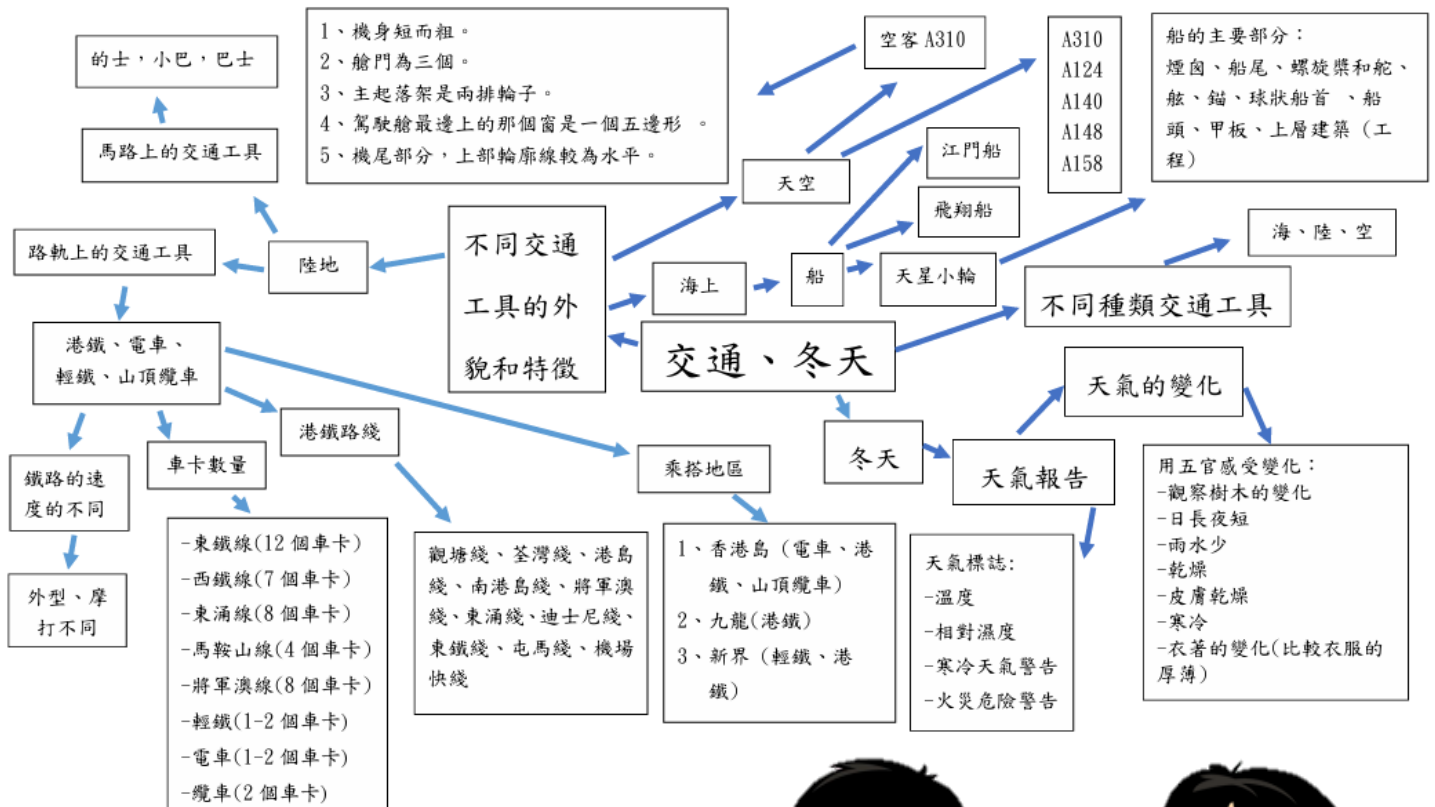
交通、冬天

不同交通工具的外貌和特徵

陸地

馬路上的交通工具

的士，小巴，巴士

路軌上的交通工具

港鐵、電車、輕鐵、山頂纜車

鐵路的速度的不同

外型、摩打不同

車卡數量

-東鐵線(12 個車卡)
-西鐵線(7 個車卡)
-東涌線(8 個車卡)
-馬鞍山線(4 個車卡)
-將軍澳線(8 個車卡)
-輕鐵(1-2 個車卡)
-電車(1-2 個車卡)
-纜車(2 個車卡)

港鐵路綫

觀塘綫、荃灣綫、港島綫、南港島綫、將軍澳綫、東涌綫、迪士尼綫、東鐵綫、屯馬綫、機場快綫

乘搭地區

1、香港島（電車、港鐵、山頂纜車）
2、九龍(港鐵)
3、新界（輕鐵、港鐵）

1、機身短而粗。
2、艙門為三個。
3、主起落架是兩排輪子。
4、駕駛艙最邊上的那個窗是一個五邊形 。
5、機尾部分，上部輪廓線較為水平。

天空

空客 A310

A310
A124
A140
A148
A158

海上

船

江門船

飛翔船

天星小輪

船的主要部分：煙囪、船尾、螺旋槳和舵、舷、錨、球狀船首 、船頭、甲板、上層建築（工程）

不同種類交通工具

海、陸、空

冬天

天氣報告

天氣的變化

用五官感受變化：
-觀察樹木的變化
-日長夜短
-雨水少
-乾燥
-皮膚乾燥
-寒冷
-衣著的變化(比較衣服的厚薄)

天氣標誌:
-溫度
-相對濕度
-寒冷天氣警告
-火災危險警告